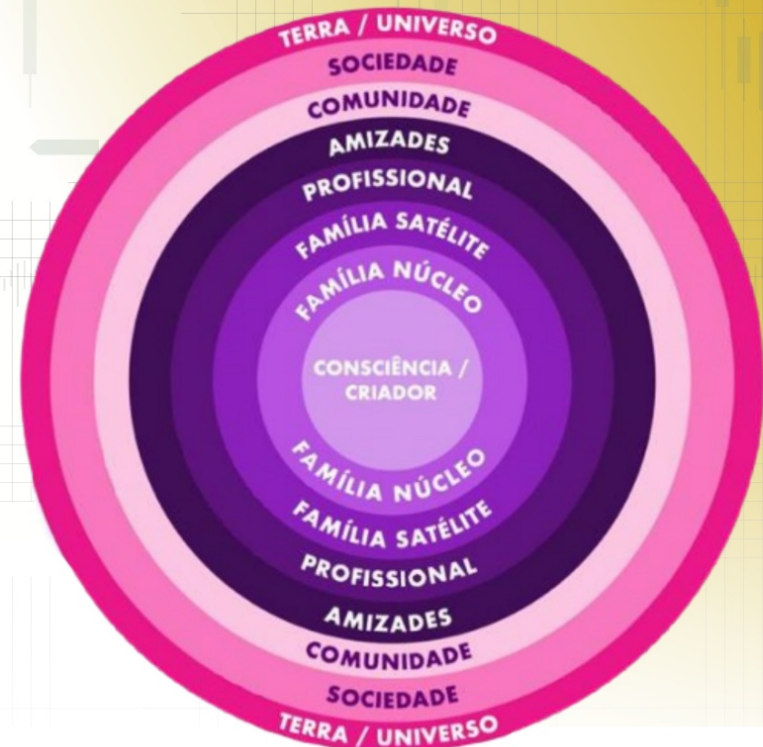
TERRA / UNIVERSO
SOCIEDADE
COMUNIDADE
AMIZADES
PROFISSIONAL
FAMÍLIA SATÉLITE
FAMÍLIA NÚCLEO
CONSCIÊNCIA / CRIADOR
FAMÍLIA NÚCLEO
FAMÍLIA SATÉLITE
PROFISSIONAL
AMIZADES
COMUNIDADE
SOCIEDADE
TERRA / UNIVERSO